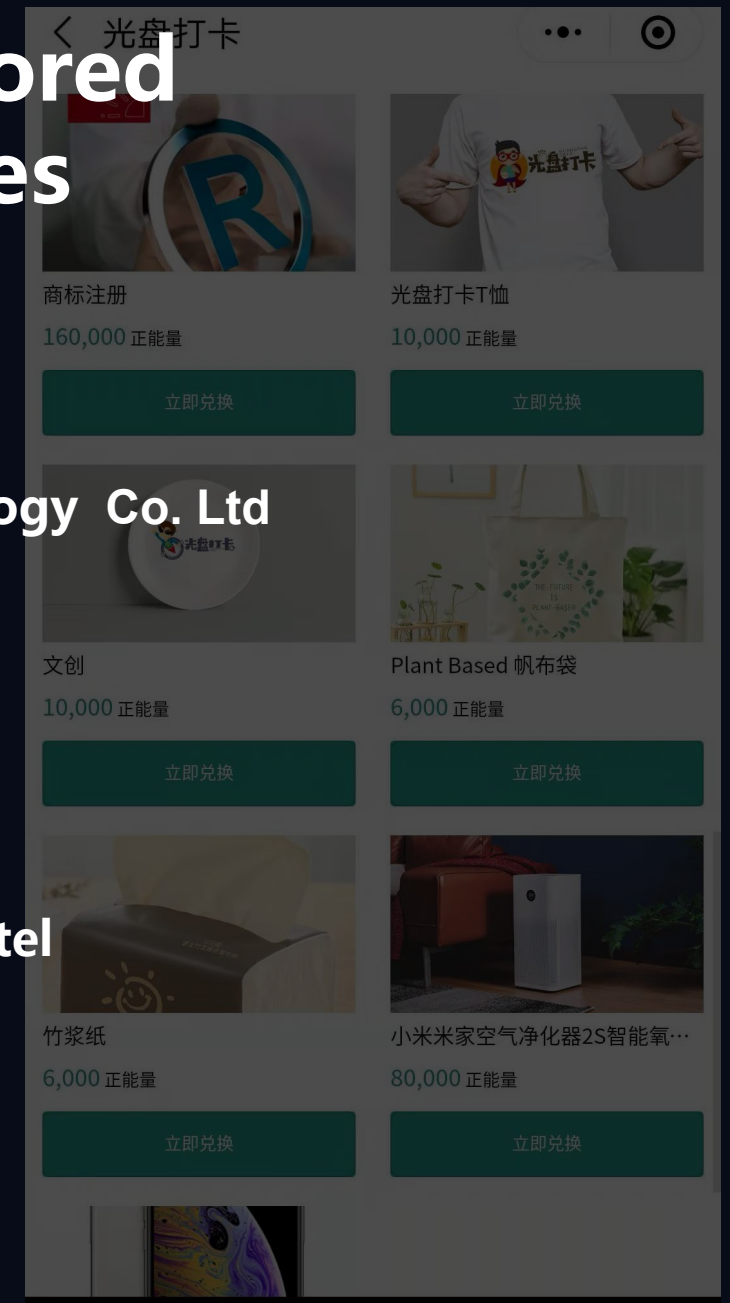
光盘打卡

ored
es

ogy Co. Ltd

tel

商标注册
160,000 正能量
立即兑换

光盘打卡T恤
10,000 正能量
立即兑换

文创
10,000 正能量
立即兑换

Plant Based 帆布袋
6,000 正能量
立即兑换

竹浆纸
6,000 正能量
立即兑换

小米米家空气净化器2S智能氧…
80,000 正能量
立即兑换